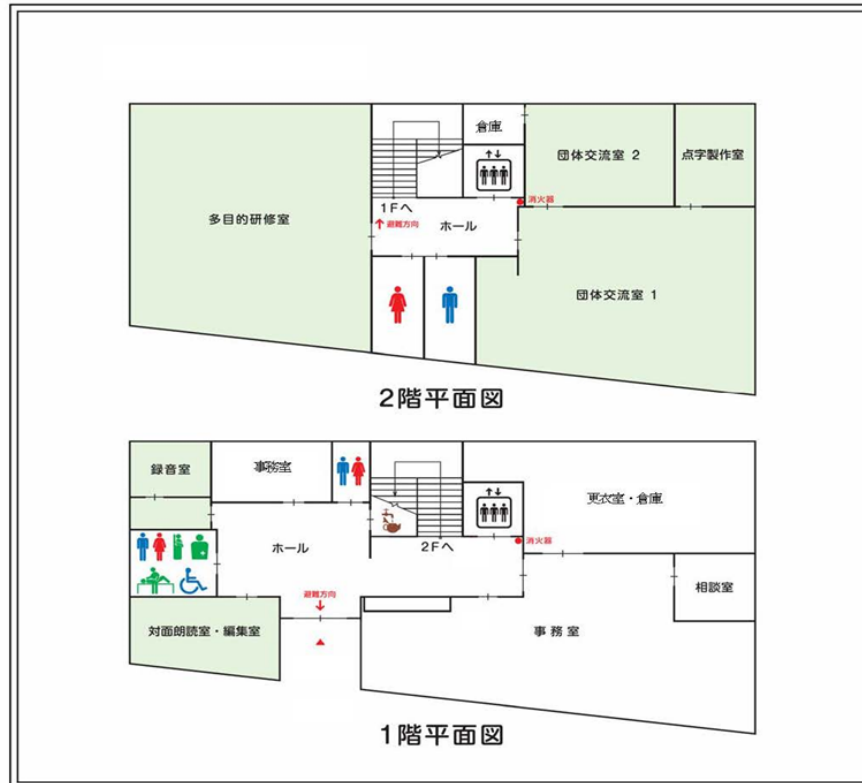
倉庫

団体交流室 2

点字製作室

多目的研修室

1Fへ

避難方向

ホール

消火器

団体交流室 1

2階平面図

録音室

事務室

更衣室・倉庫

ホール

2Fへ

消火器

相談室

避難方向

対面朗読室・編集室

事務室

1階平面図